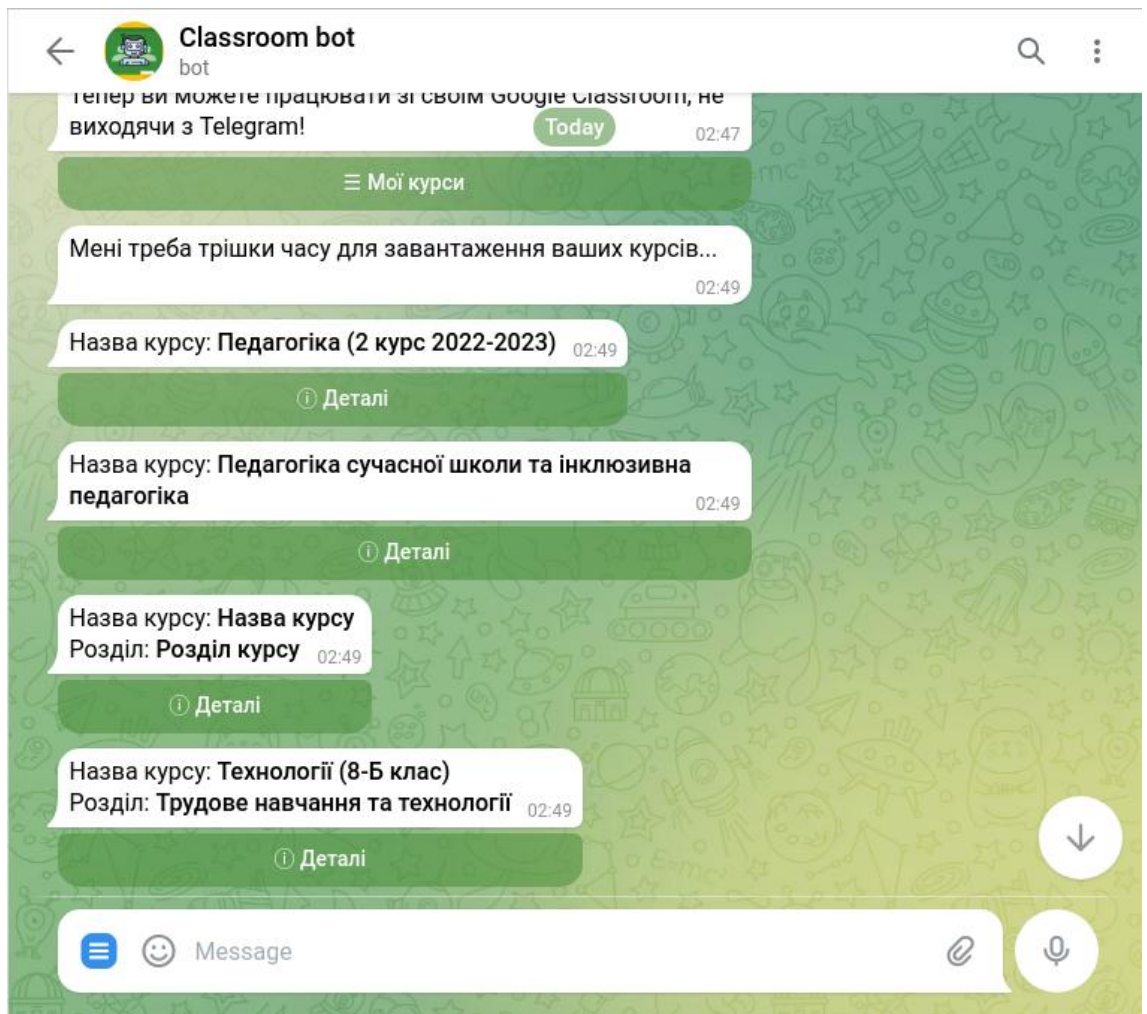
Classroom bot
bot

Тепер ви можете працювати зі своїм Google Classroom, не виходячи з Telegram!
Today
02:47

☰ Мої курси

Мені треба трішки часу для завантаження ваших курсів...
02:49

Назва курсу: **Педагогіка (2 курс 2022-2023)** 02:49

ⓘ Деталі

Назва курсу: **Педагогіка сучасної школи та інклюзивна педагогіка**
02:49

ⓘ Деталі

Назва курсу: **Назва курсу**
Розділ: **Розділ курсу** 02:49

ⓘ Деталі

Назва курсу: **Технології (8-Б клас)**
Розділ: **Трудове навчання та технології** 02:49

ⓘ Деталі

Message